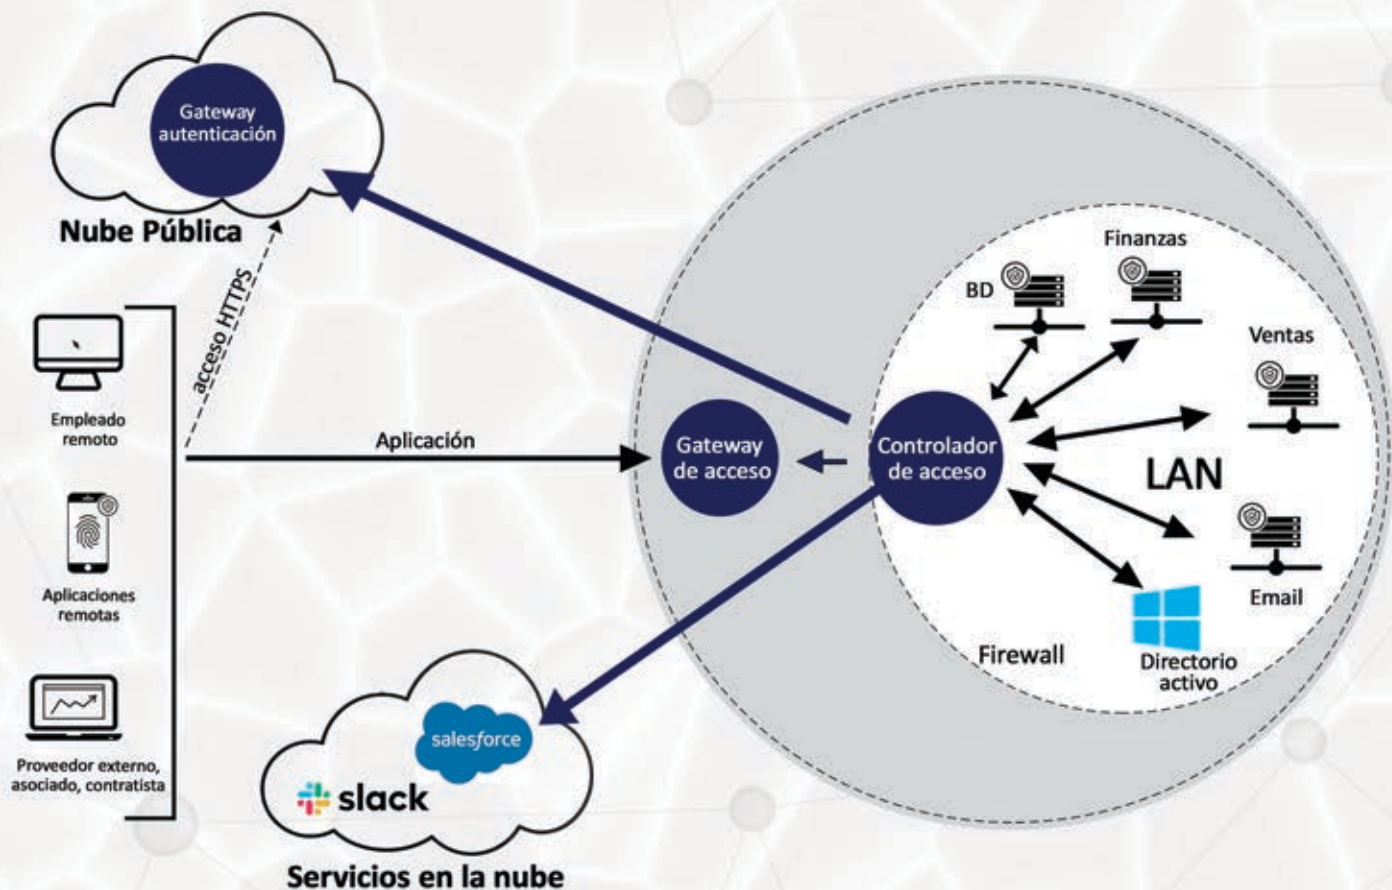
Gateway autenticación

Nube Pública

acceso HTTPS

Empleado remoto

Aplicaciones remotas

Proveedor externo, asociado, contratista

Aplicación

Gateway de acceso

Controlador de acceso

Finanzas

BD

Ventas

LAN

Email

Firewall

Directorio activo

salesforce

slack

Servicios en la nube